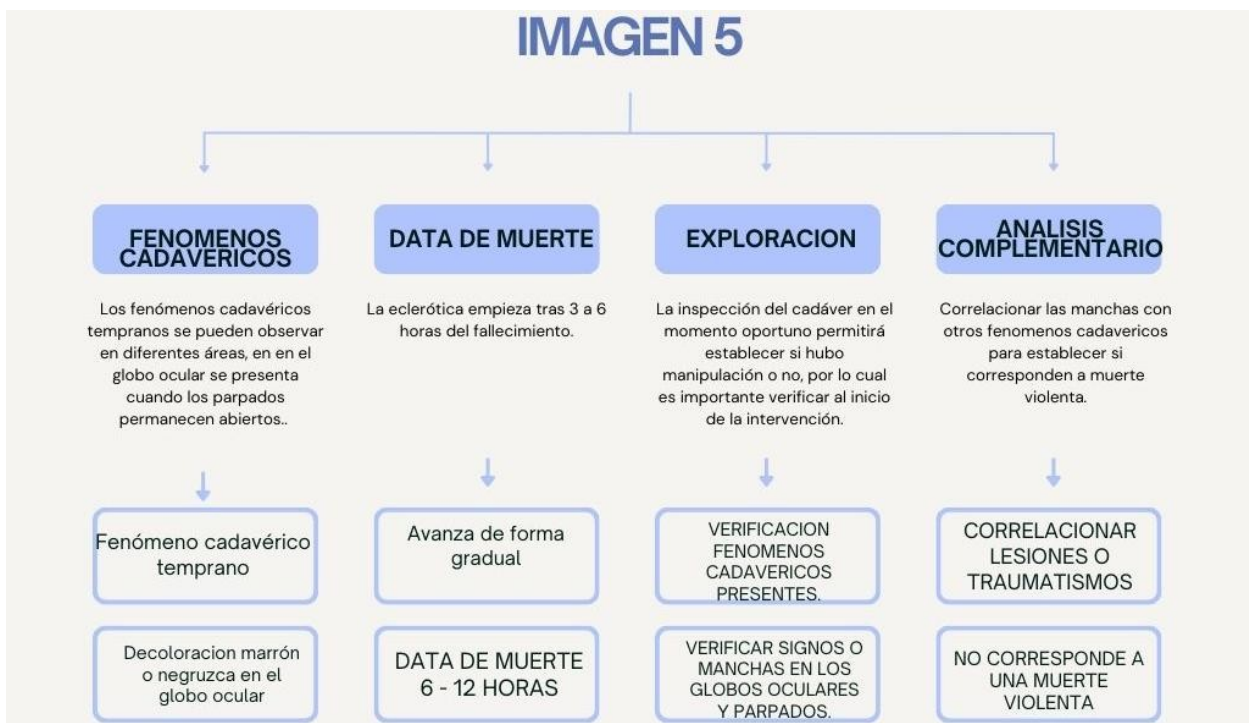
IMAGEN 5

FENOMENOS CADAVERICOS

Los fenómenos cadavéricos tempranos se pueden observar en diferentes áreas, en en el globo ocular se presenta cuando los parpados permanecen abiertos..

Fenómeno cadavérico temprano

Decoloracion marrón o negruzca en el globo ocular

DATA DE MUERTE

La eclerótica empieza tras 3 a 6 horas del fallecimiento.

Avanza de forma gradual

DATA DE MUERTE 6 - 12 HORAS

EXPLORACION

La inspección del cadáver en el momento oportuno permitirá establecer si hubo manipulación o no, por lo cual es importante verificar al inicio de la intervención.

VERIFICACION FENOMENOS CADAVERICOS PRESENTES.

VERIFICAR SIGNOS O MANCHAS EN LOS GLOBOS OCULARES Y PARPADOS.

ANALISIS COMPLEMENTARIO

Correlacionar las manchas con otros fenomenos cadavericos para establecer si corresponden a muerte violenta.

CORRELACIONAR LESIONES O TRAUMATISMOS

NO CORRESPONDE A UNA MUERTE VIOLENTA